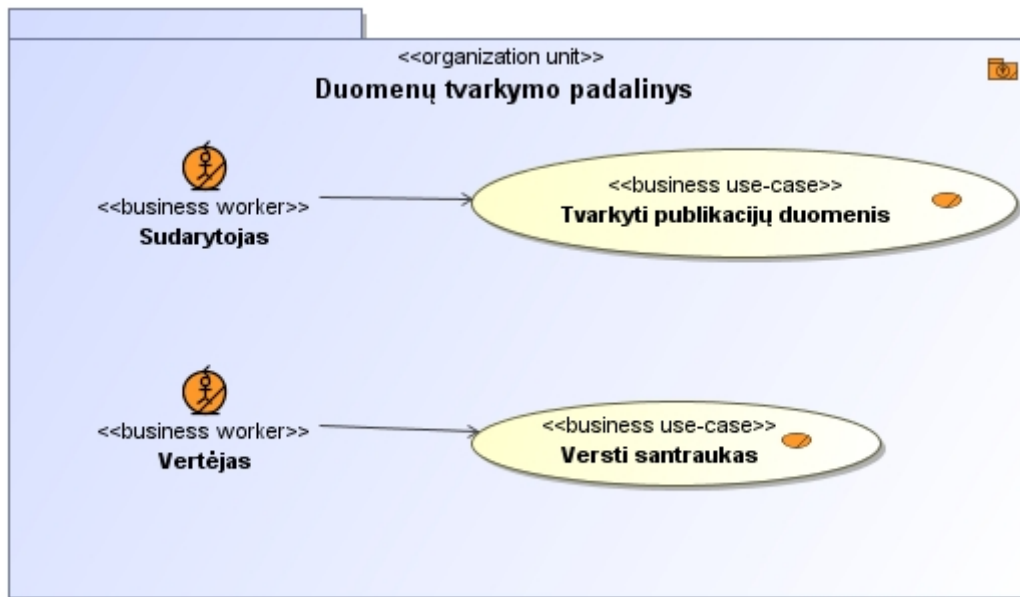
<<organization unit>>
Duomenų tvarkymo padalinys

<<business worker>>
Sudarytojas

<<business use-case>>
Tvarkyti publikacijų duomenis

<<business worker>>
Vertėjas

<<business use-case>>
Versti santraukas